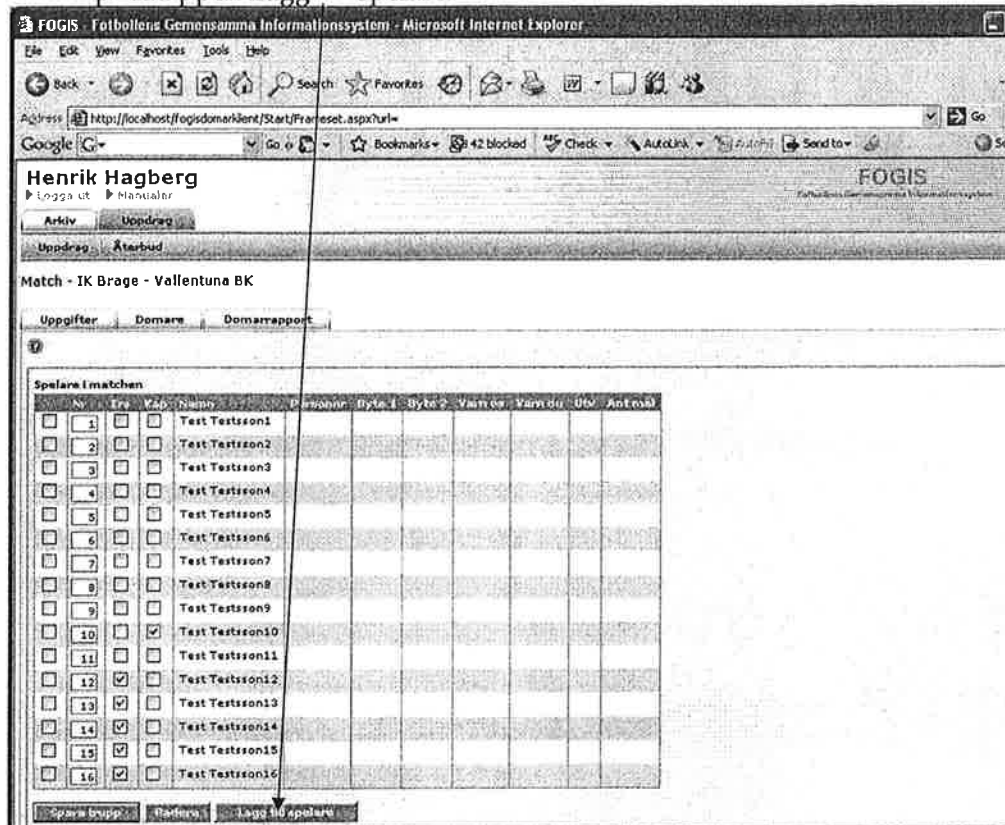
FOGIS - Fotbollens Gemensamma Informationssystem - Microsoft Internet Explorer

File Edit View Favorites Tools Help

Back Search Favorites

Address http://localhost/fogisdomarklient/Start/Frameset.aspx?url= Go

Google G- Go Bookmarks 42 blocked Check AutoLink AutoFill Send to

Henrik Hagberg
Logga ut Manualer

FOGIS

Arkiv Uppdrag

Uppdrag Återbud

Match - IK Brage - Vallentuna BK

Uppgifter Domare Domarrapport

Spelare i matchen

| | Nr | Ers | Kap | Namn | Personnr | Byte 1 | Byte 2 | Varn ex | Varn ou | Utv | Ant mål |
|---|---|---|---|---|---|---|---|---|---|---|---|
| ☐ | 1 | ☐ | ☐ | Test Testsson1 | | | | | | | |
| ☐ | 2 | ☐ | ☐ | Test Testsson2 | | | | | | | |
| ☐ | 3 | ☐ | ☐ | Test Testsson3 | | | | | | | |
| ☐ | 4 | ☐ | ☐ | Test Testsson4 | | | | | | | |
| ☐ | 5 | ☐ | ☐ | Test Testsson5 | | | | | | | |
| ☐ | 6 | ☐ | ☐ | Test Testsson6 | | | | | | | |
| ☐ | 7 | ☐ | ☐ | Test Testsson7 | | | | | | | |
| ☐ | 8 | ☐ | ☐ | Test Testsson8 | | | | | | | |
| ☐ | 9 | ☐ | ☐ | Test Testsson9 | | | | | | | |
| ☐ | 10 | ☐ | ☑ | Test Testsson10 | | | | | | | |
| ☐ | 11 | ☐ | ☐ | Test Testsson11 | | | | | | | |
| ☐ | 12 | ☑ | ☐ | Test Testsson12 | | | | | | | |
| ☐ | 13 | ☑ | ☐ | Test Testsson13 | | | | | | | |
| ☐ | 14 | ☑ | ☐ | Test Testsson14 | | | | | | | |
| ☐ | 15 | ☑ | ☐ | Test Testsson15 | | | | | | | |
| ☐ | 16 | ☑ | ☐ | Test Testsson16 | | | | | | | |

Spara trupp Radera Lägg till spelare